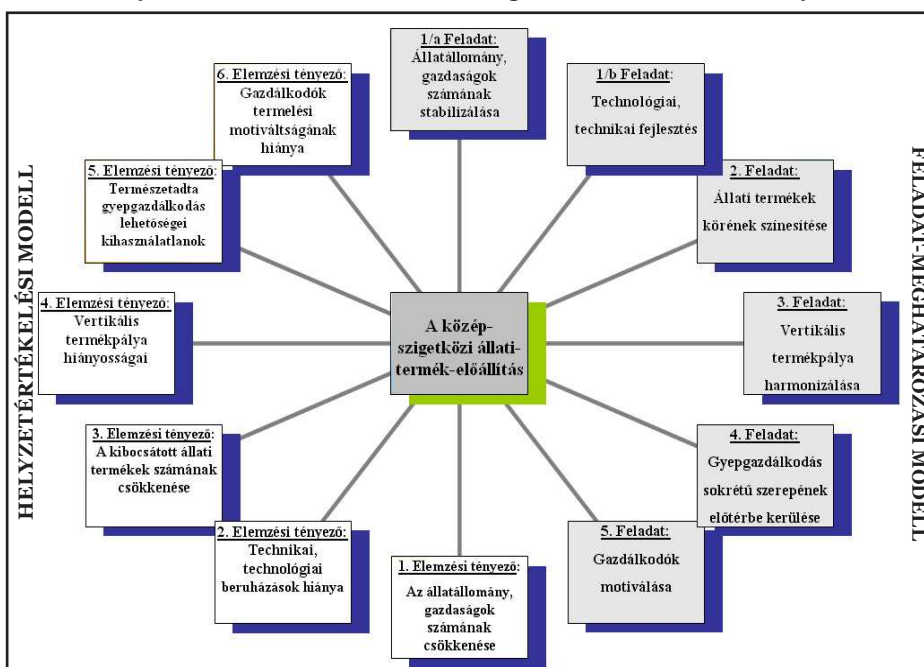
HELYZETÉRTÉKELÉSI MODELL

FELADAT-MEGHATÁROZÁSI MODELL

A középszigetközi állatitermék-előállítás

1/a Feladat: Állatállomány, gazdaságok számának stabilizálása

1/b Feladat: Technológiai, technikai fejlesztés

2. Feladat: Állati termékek körének színesítése

3. Feladat: Vertikális termékpálya harmonizálása

4. Feladat: Gyepgazdálkodás sokrétű szerepének előtérbe kerülése

5. Feladat: Gazdálkodók motiválása

1. Elemzési tényező: Az állatállomány, gazdaságok számának csökkenése

2. Elemzési tényező: Technikai, technológiai beruházások hiánya

3. Elemzési tényező: A kibocsátott állati termékek számának csökkenése

4. Elemzési tényező: Vertikális termékpálya hiányosságai

5. Elemzési tényező: Természetadta gyepgazdálkodás lehetőségei kihasználatlanok

6. Elemzési tényező: Gazdálkodók termelési motiváltságának hiánya